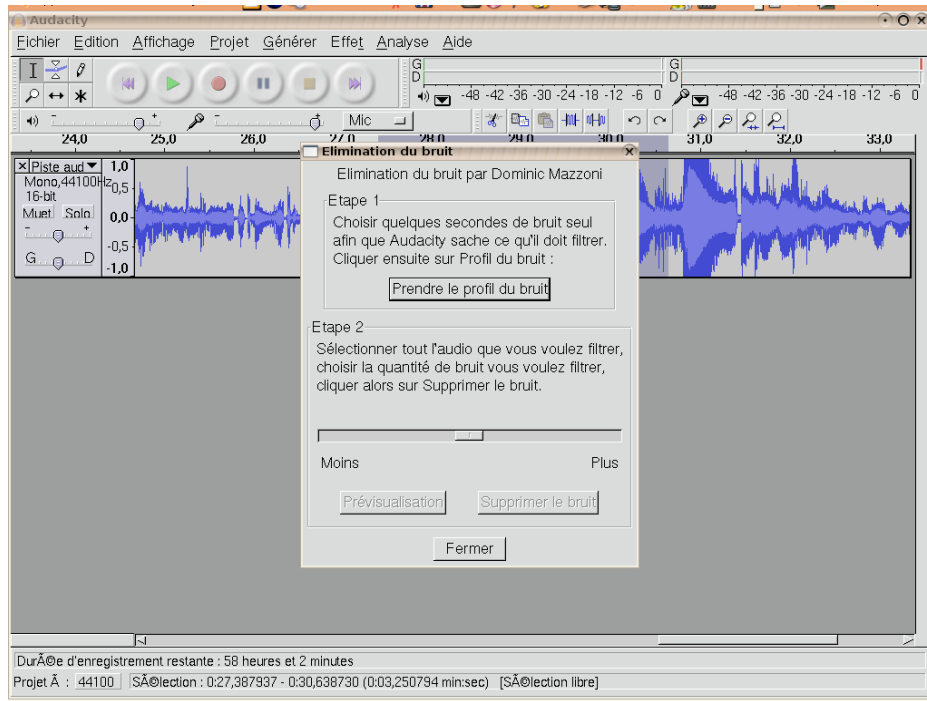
Audacity

Fichier Edition Affichage Projet Générer Effet Analyse Aide

G
D
-48 -42 -36 -30 -24 -18 -12 -6 0
G
D
-48 -42 -36 -30 -24 -18 -12 -6 0

Mic

24,0 25,0 26,0 27,0 28,0 29,0 30,0 31,0 32,0 33,0

Piste aud
Mono,44100Hz
16-bit
Muet Solo
G D

1,0
0,5
0,0
-0,5
-1,0

Elimination du bruit

Elimination du bruit par Dominic Mazzoni

Etape 1

Choisir quelques secondes de bruit seul afin que Audacity sache ce qu'il doit filtrer. Cliquer ensuite sur Profil du bruit :

Prendre le profil du bruit

Etape 2

Sélectionner tout l'audio que vous voulez filtrer, choisir la quantité de bruit vous voulez filtrer, cliquer alors sur Supprimer le bruit.

Moins

Plus

Prévisualisation

Supprimer le bruit

Fermer

DurÃ©e d'enregistrement restante : 58 heures et 2 minutes

Projet Ã : 44100 SÃ©lection : 0:27,387937 - 0:30,638730 (0:03,250794 min:sec) [SÃ©lection libre]